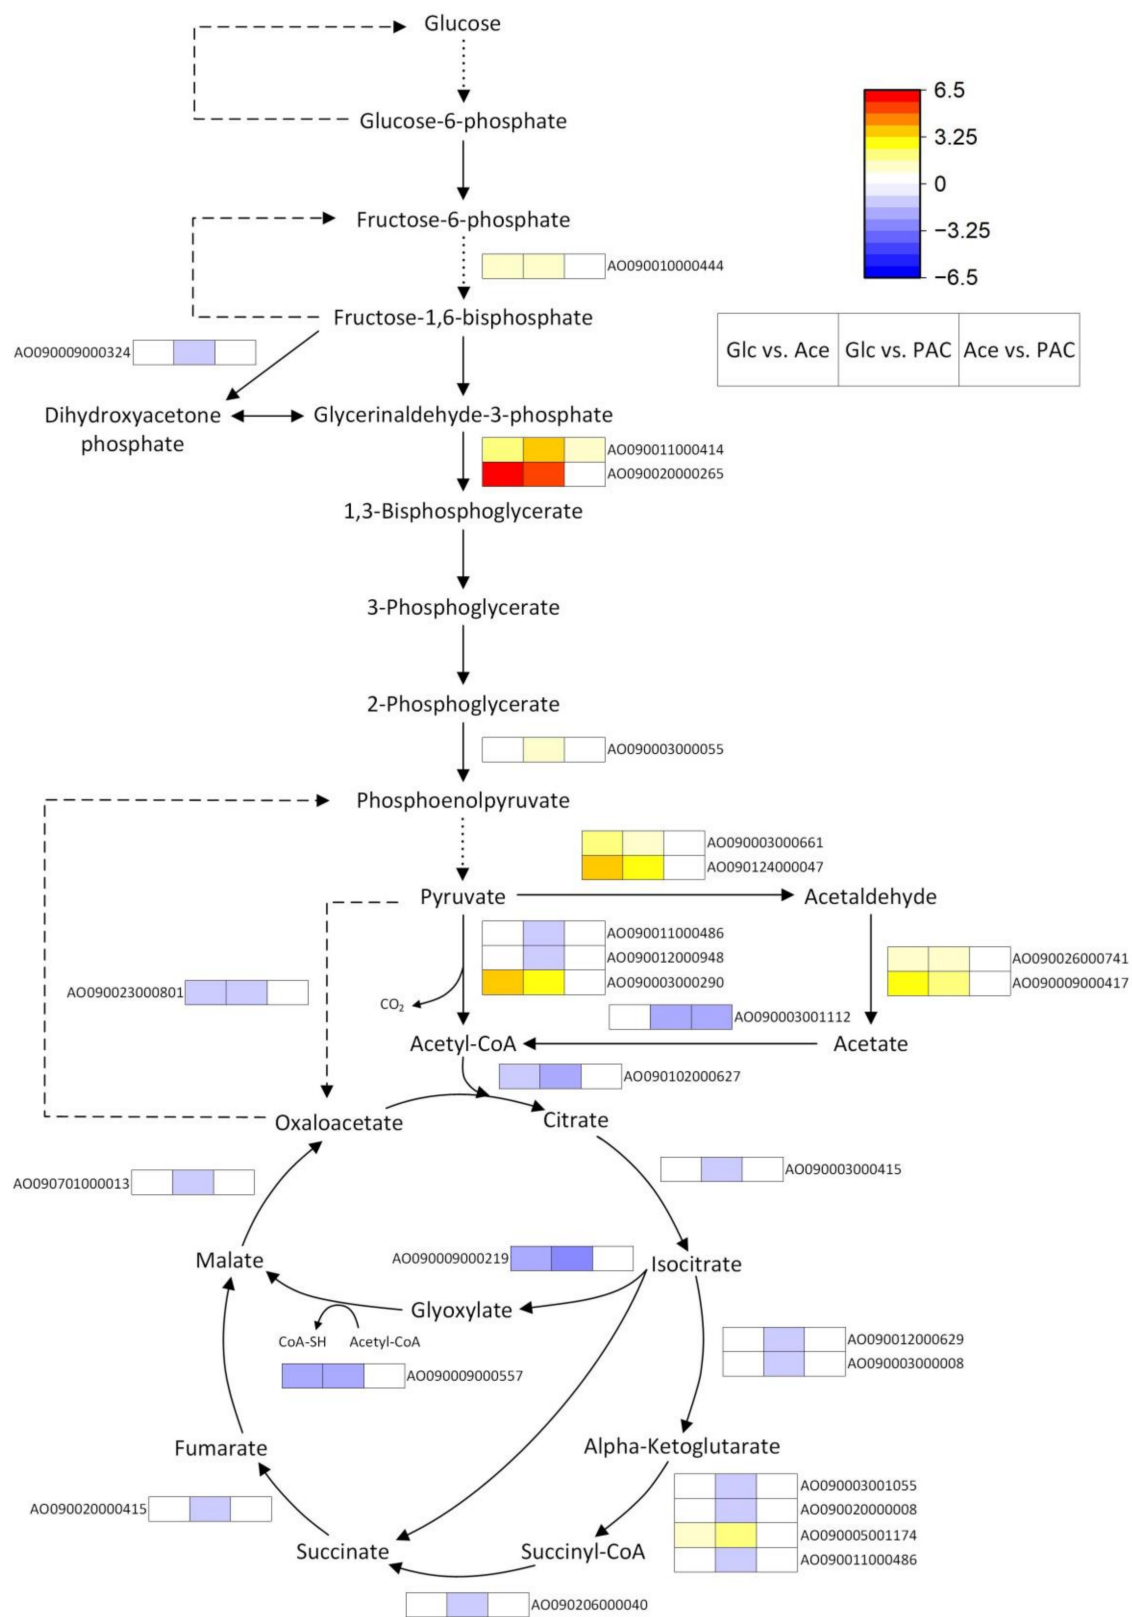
Glucose

Glucose-6-phosphate

Fructose-6-phosphate

AO090010000444

Fructose-1,6-bisphosphate

AO090009000324

Dihydroxyacetone phosphate

Glycerinaldehyde-3-phosphate

AO090011000414
AO090020000265

1,3-Bisphosphoglycerate

3-Phosphoglycerate

2-Phosphoglycerate

AO090003000055

Phosphoenolpyruvate

AO090003000661
AO090124000047

Pyruvate

Acetaldehyde

AO090011000486
AO090012000948
AO090003000290

AO090023000801

AO090026000741
AO090009000417

$CO_2$

AO090003001112

Acetyl-CoA

Acetate

AO090102000627

Oxaloacetate

Citrate

AO090003000415

AO090701000013

Malate

AO090009000219

Isocitrate

Glyoxylate

CoA-SH

Acetyl-CoA

AO090012000629
AO090003000008

AO090009000557

Fumarate

Alpha-Ketoglutarate

AO090003001055
AO090020000008
AO090005001174
AO090011000486

AO090020000415

Succinate

Succinyl-CoA

AO090206000040

6.5
3.25
0
−3.25
−6.5

| Glc vs. Ace | Glc vs. PAC | Ace vs. PAC |
|---|---|---|